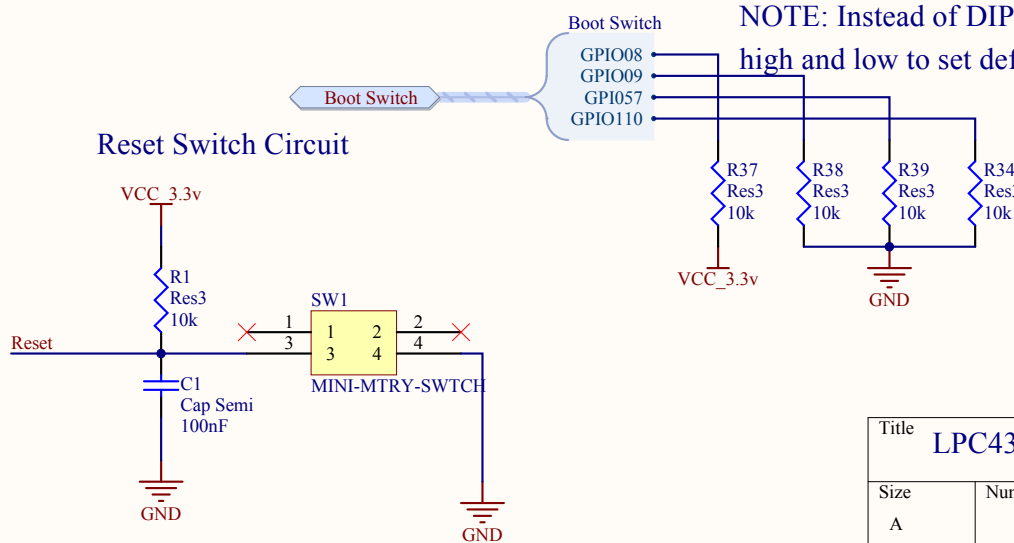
Boot Switch

NOTE: Instead of DIP

high and low to set def

GPIO08
GPIO09
GPI057
GPIO110

Boot Switch

Reset Switch Circuit

R37
Res3
10k

R38
Res3
10k

R39
Res3
10k

R34
Res

10k

VCC_3.3v

GND

VCC_3.3v

R1
Res3
10k

SW1

1
3

1
3

2
4

2
4

Reset

C1
Cap Semi
100nF

MINI-MTRY-SWTCH

GND

GND

Title
LPC43

Size
A

Nu